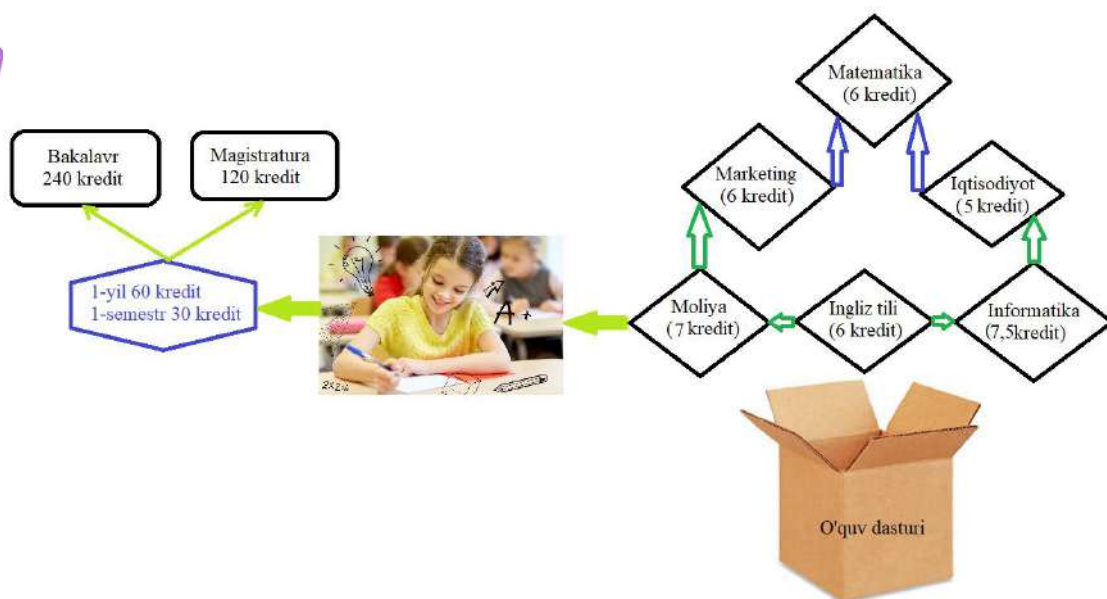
Bakalavr
240 kredit

Magistratura
120 kredit

1-yil 60 kredit
1-semestr 30 kredit

A+

2x2=4

Matematika
(6 kredit)

Marketing
(6 kredit)

Iqtisodiyot
(5 kredit)

Moliya
(7 kredit)

Ingliz tili
(6 kredit)

Informatika
(7,5kredit)

O'quv dasturi